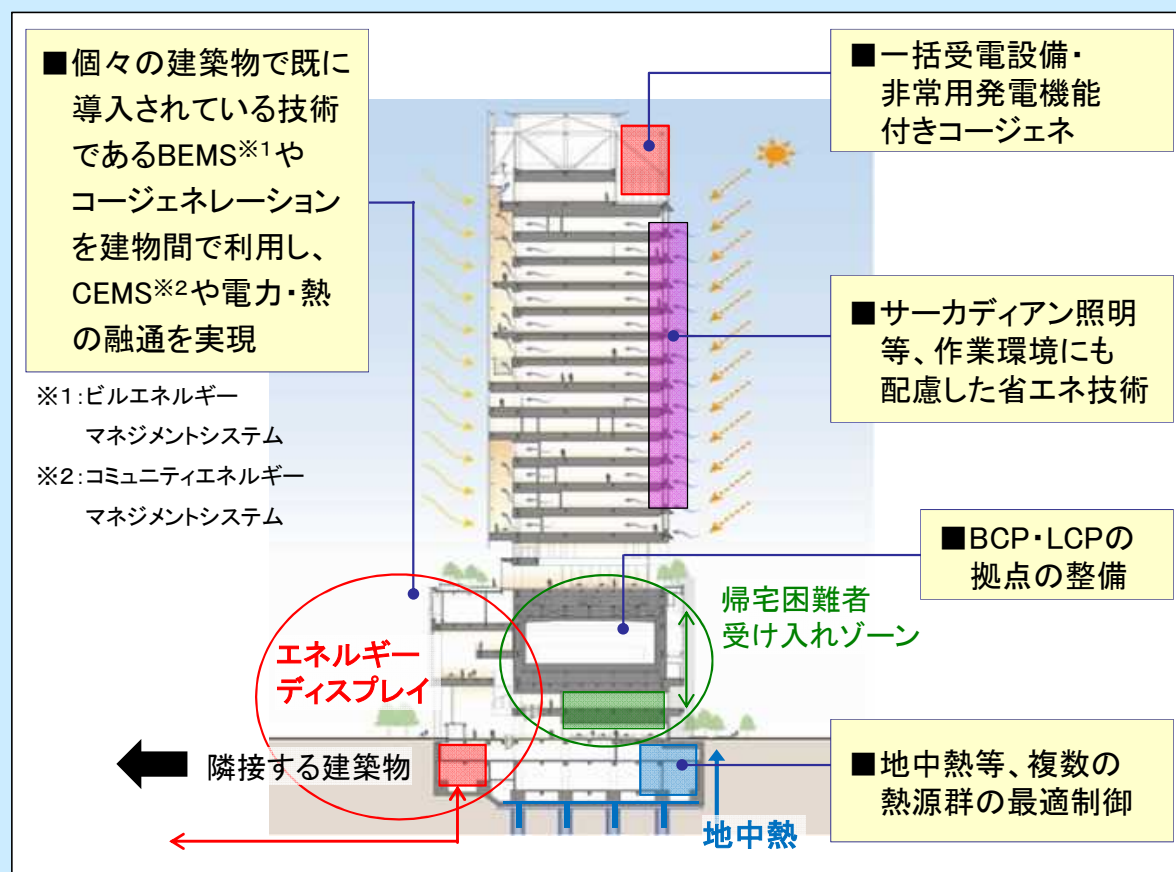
■個々の建築物で既に導入されている技術であるBEMS※1やコージェネレーションを建物間で利用し、CEMS※2や電力・熱の融通を実現

※1:ビルエネルギーマネジメントシステム

※2:コミュニティエネルギーマネジメントシステム

■一括受電設備・非常用発電機能付きコージェネ

■サーカディアン照明等、作業環境にも配慮した省エネ技術

■BCP・LCPの拠点の整備

帰宅困難者受け入れゾーン

エネルギーディスプレイ

隣接する建築物

■地中熱等、複数の熱源群の最適制御

地中熱